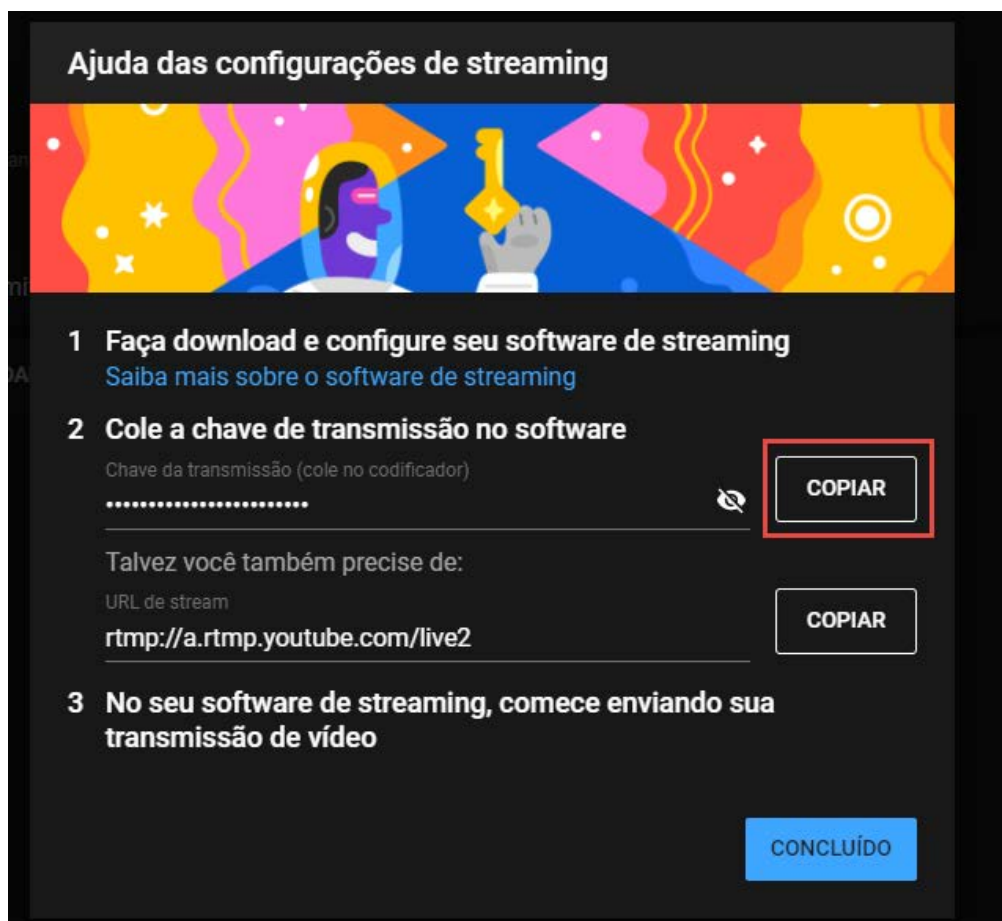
Ajuda das configurações de streaming

1 Faça download e configure seu software de streaming
Saiba mais sobre o software de streaming

2 Cole a chave de transmissão no software
Chave da transmissão (cole no codificador)
••••••••••••••••••••••••
COPIAR

Talvez você também precise de:
URL de stream
rtmp://a.rtmp.youtube.com/live2
COPIAR

3 No seu software de streaming, comece enviando sua transmissão de vídeo

CONCLUÍDO